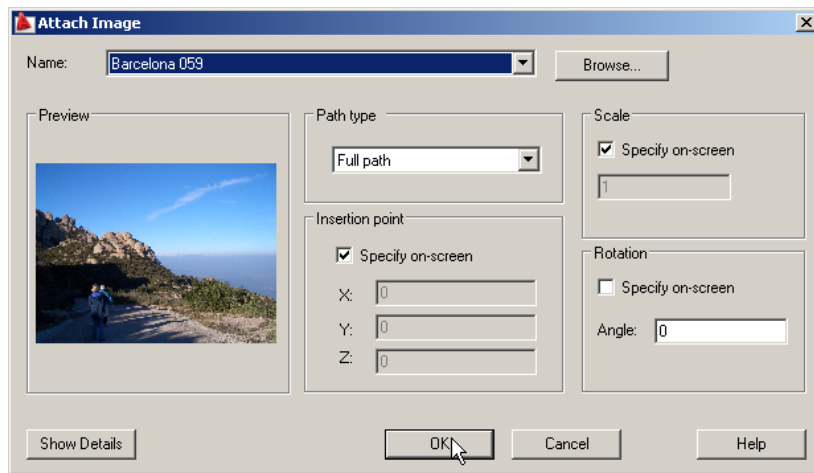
Attach Image

Name: Barcelona 059

Browse...

Preview

Path type

Full path

Insertion point

Specify on-screen

X: 0

Y: 0

Z: 0

Scale

Specify on-screen

1

Rotation

Specify on-screen

Angle: 0

Show Details

OK

Cancel

Help